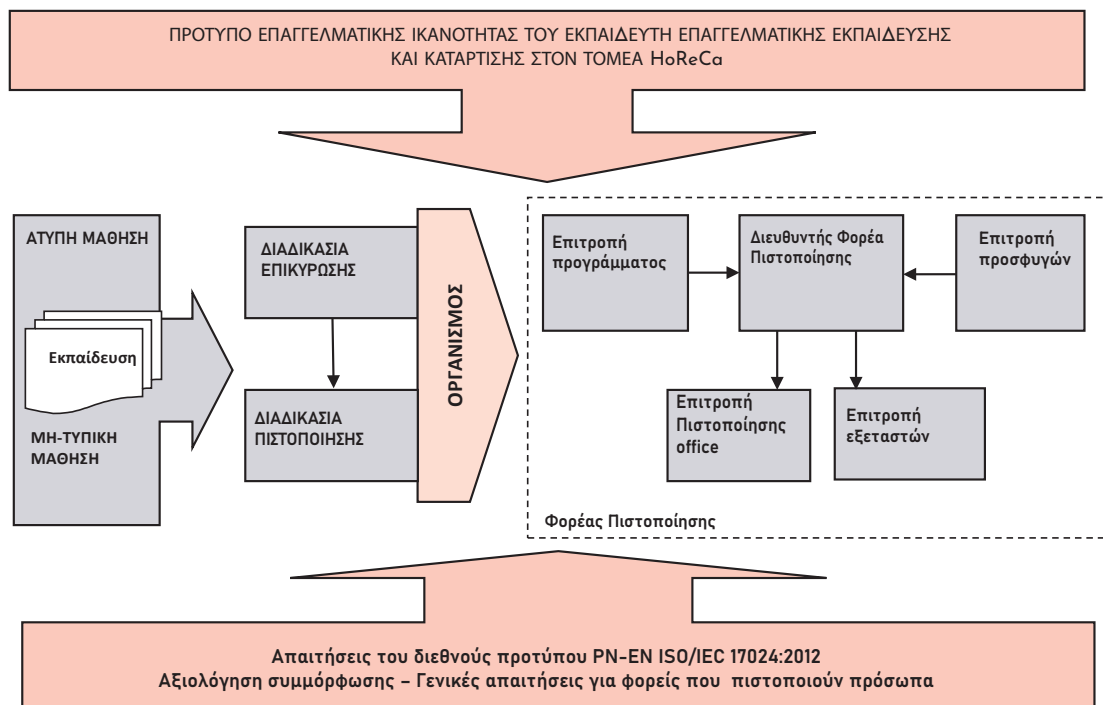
ΠΡΟΤΥΠΟ ΕΠΑΓΓΕΛΜΑΤΙΚΗΣ ΙΚΑΝΟΤΗΤΑΣ ΤΟΥ ΕΚΠΑΙΔΕΥΤΗ ΕΠΑΓΓΕΛΜΑΤΙΚΗΣ ΕΚΠΑΙΔΕΥΣΗΣ ΚΑΙ ΚΑΤΑΡΤΙΣΗΣ ΣΤΟΝ ΤΟΜΕΑ HoReCa

ΑΤΥΠΗ ΜΑΘΗΣΗ

Εκπαίδευση

ΜΗ-ΤΥΠΙΚΗ ΜΑΘΗΣΗ

ΔΙΑΔΙΚΑΣΙΑ ΕΠΙΚΥΡΩΣΗΣ

ΔΙΑΔΙΚΑΣΙΑ ΠΙΣΤΟΠΟΙΗΣΗΣ

ΟΡΓΑΝΙΣΜΟΣ

Επιτροπή προγράμματος

Διευθυντής Φορέα Πιστοποίησης

Επιτροπή προσφυγών

Επιτροπή Πιστοποίησης office

Επιτροπή εξεταστών

Φορέας Πιστοποίησης

Απαιτήσεις του διεθνούς προτύπου PN-EN ISO/IEC 17024:2012
Αξιολόγηση συμμόρφωσης – Γενικές απαιτήσεις για φορείς που πιστοποιούν πρόσωπα